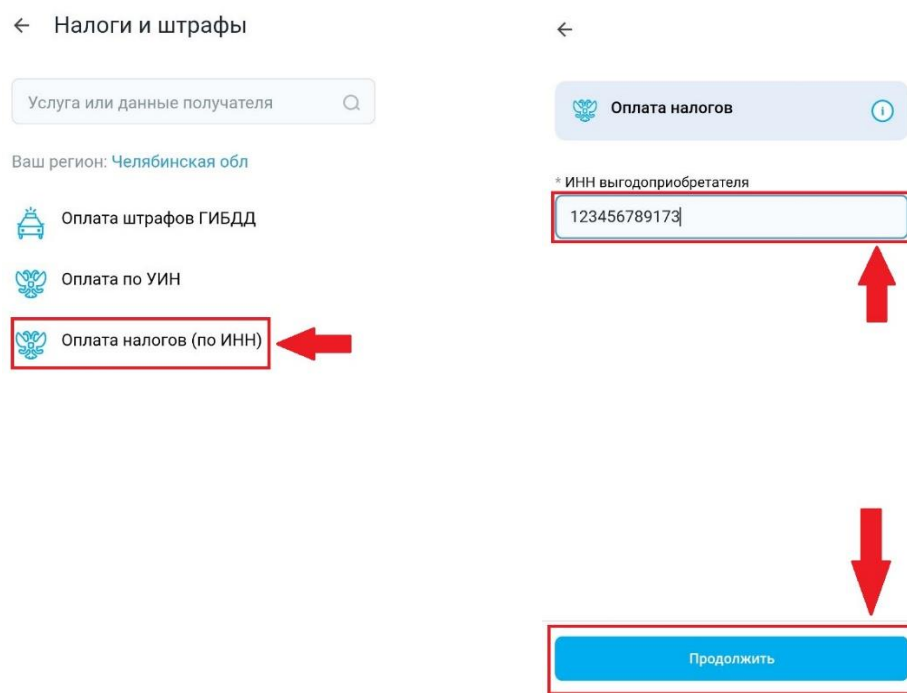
← Налоги и штрафы

Услуга или данные получателя

Ваш регион: Челябинская обл

Оплата штрафов ГИБДД

Оплата по УИН

Оплата налогов (по ИНН)

←

Оплата налогов

* ИНН выгодоприобретателя

123456789173

Продолжить